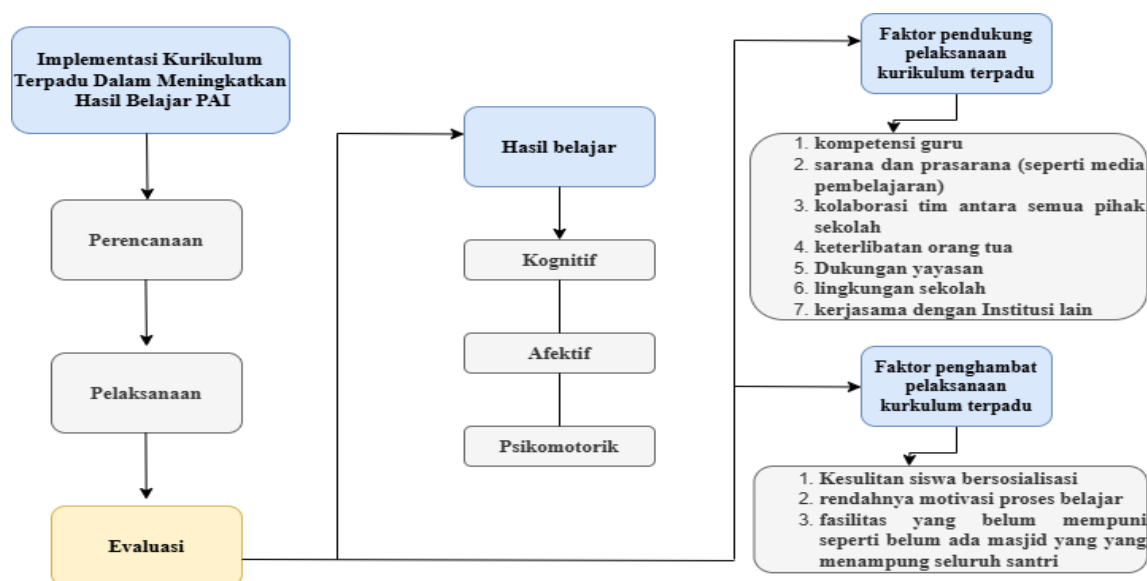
Implementasi Kurikulum Terpadu Dalam Meningkatkan Hasil Belajar PAI

Perencanaan

Pelaksanaan

Evaluasi

Hasil belajar

Kognitif

Afektif

Psikomotorik

Faktor pendukung pelaksanaan kurikulum terpadu

1. kompetensi guru
2. sarana dan prasarana (seperti media pembelajaran)
3. kolaborasi tim antara semua pihak sekolah
4. keterlibatan orang tua
5. Dukungan yayasan
6. lingkungan sekolah
7. kerjasama dengan Institusi lain

Faktor penghambat pelaksanaan kurkulum terpadu

1. Kesulitan siswa bersosialisasi
2. rendahnya motivasi proses belajar
3. fasilitas yang belum mempuni seperti belum ada masjid yang yang menampung seluruh santri